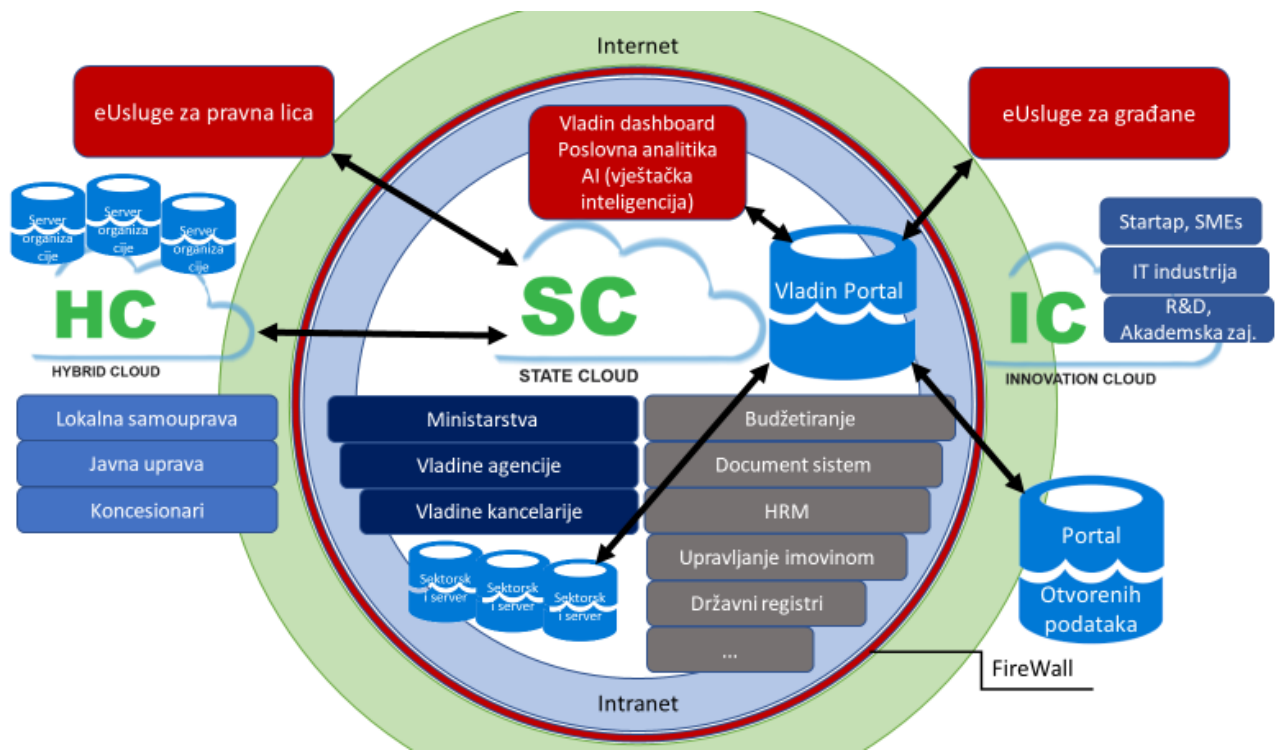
Internet

eUsluge za pravna lica

Vladin dashboard
Poslovna analitika
AI (vještačka inteligencija)

eUsluge za građane

Server organiza cije

Server organiza cije

Server organiza cije

HC

HYBRID CLOUD

SC

STATE CLOUD

Vladin Portal

Startap, SMEs

IT industrija

R&D, Akademska zaj.

IC

INNOVATION CLOUD

Lokalna samouprava

Javna uprava

Koncesionari

Ministarstva

Vladine agencije

Vladine kancelarije

Budžetiranje

Document sistem

HRM

Upravljanje imovinom

Državni registri

...

Sektorsk i server

Sektorsk i server

Sektorsk i server

Portal
Otvorenih podataka

FireWall

Intranet